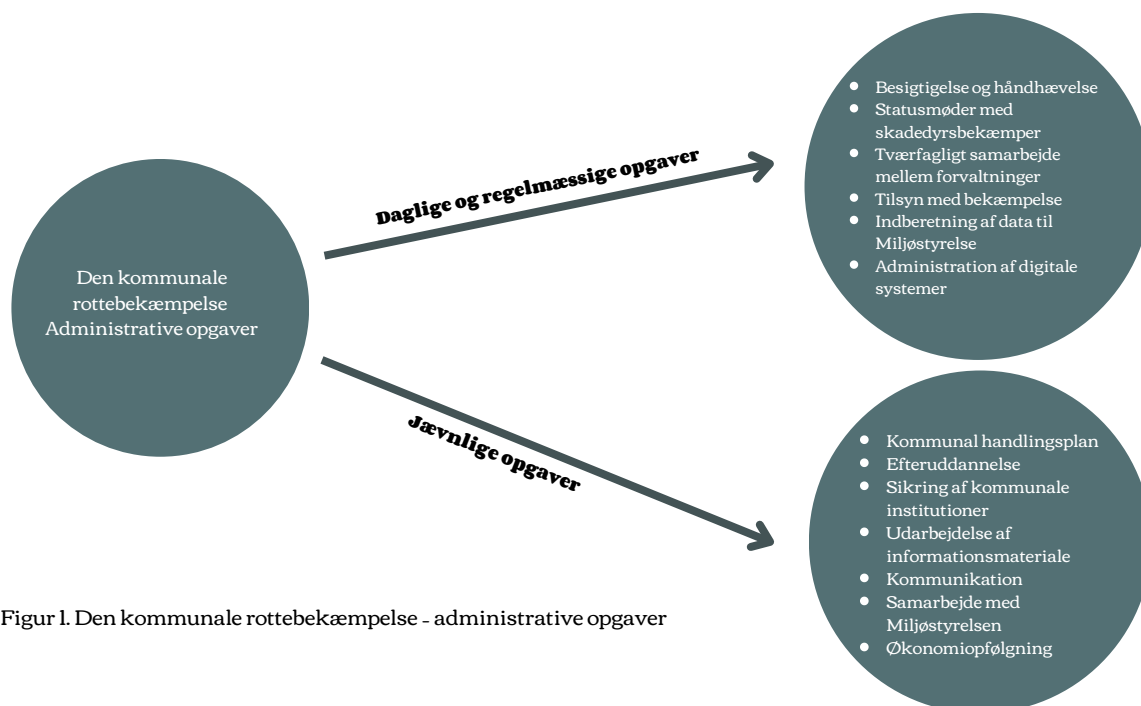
Den kommunale rottebekæmpelse Administrative opgaver

Daglige og regelmæssige opgaver

- Besigtigelse og håndhævelse
- Statusmøder med skadedyrsbekæmper
- Tværfagligt samarbejde mellem forvaltninger
- Tilsyn med bekæmpelse
- Indberetning af data til Miljøstyrelse
- Administration af digitale systemer

Jævnlige opgaver

- Kommunal handlingsplan
- Efteruddannelse
- Sikring af kommunale institutioner
- Udarbejdelse af informationsmateriale
- Kommunikation
- Samarbejde med Miljøstyrelsen
- Økonomiopfølgning

Figur 1. Den kommunale rottebekæmpelse - administrative opgaver